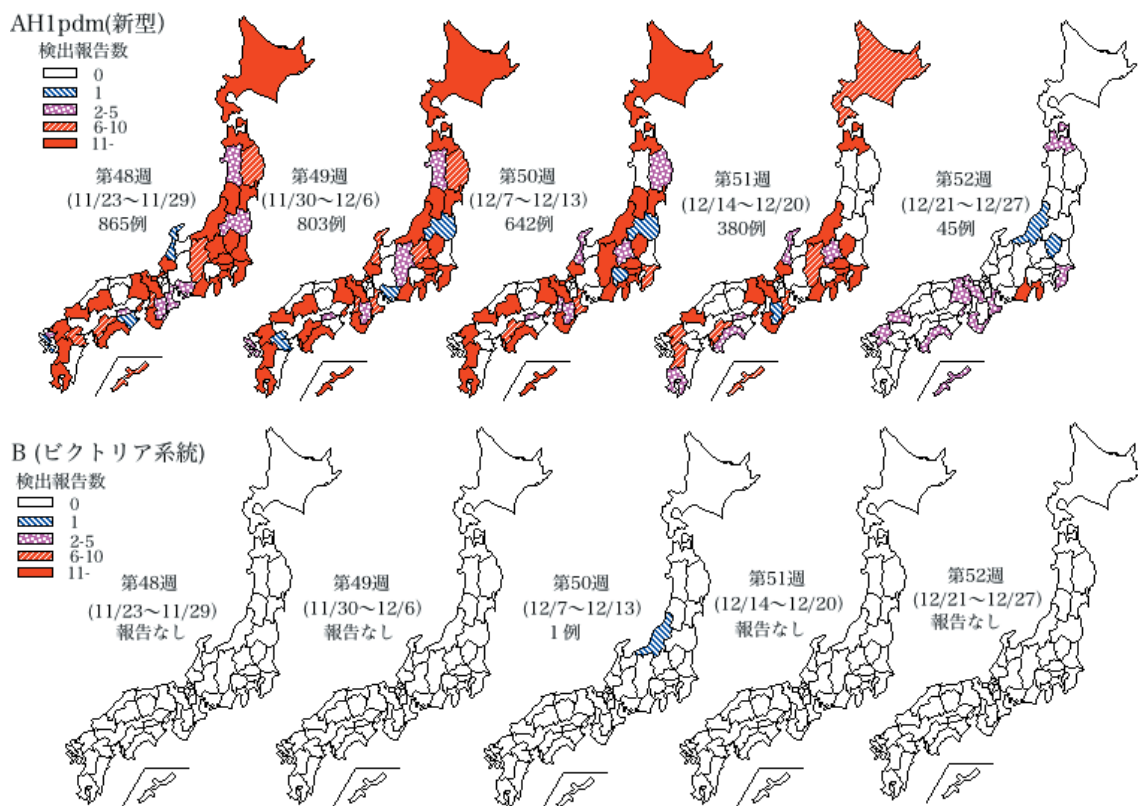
AH1pdm(新型)
検出報告数
0
1
2-5
6-10
11-

第48週
(11/23～11/29)
865例

第49週
(11/30～12/6)
803例

第50週
(12/7～12/13)
642例

第51週
(12/14～12/20)
380例

第52週
(12/21～12/27)
45例

B (ビクトリア系統)
検出報告数
0
1
2-5
6-10
11-

第48週
(11/23～11/29)
報告なし

第49週
(11/30～12/6)
報告なし

第50週
(12/7～12/13)
1 例

第51週
(12/14～12/20)
報告なし

第52週
(12/21～12/27)
報告なし